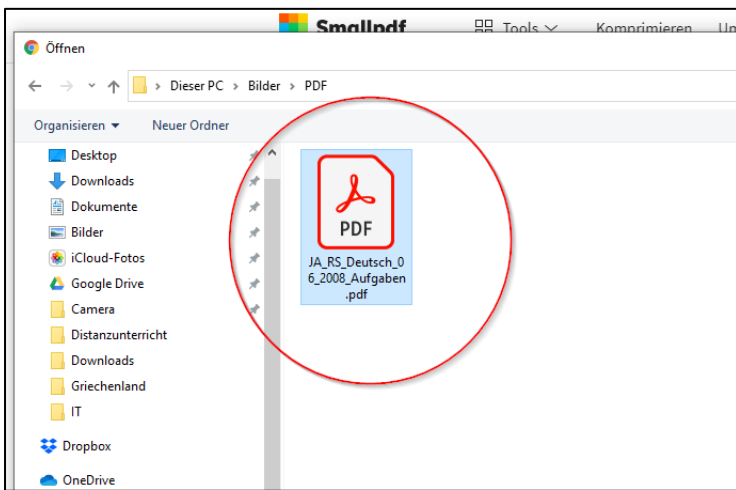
Smallpdf
Tools
Komprimieren
Un

Öffnen

Dieser PC > Bilder > PDF

Organisieren
Neuer Ordner

Desktop
Downloads
Dokumente
Bilder
iCloud-Fotos
Google Drive
Camera
Distanzunterricht
Downloads
Griechenland
IT
Dropbox
OneDrive

PDF
JA_RS_Deutsch_06_2008_Aufgaben.pdf